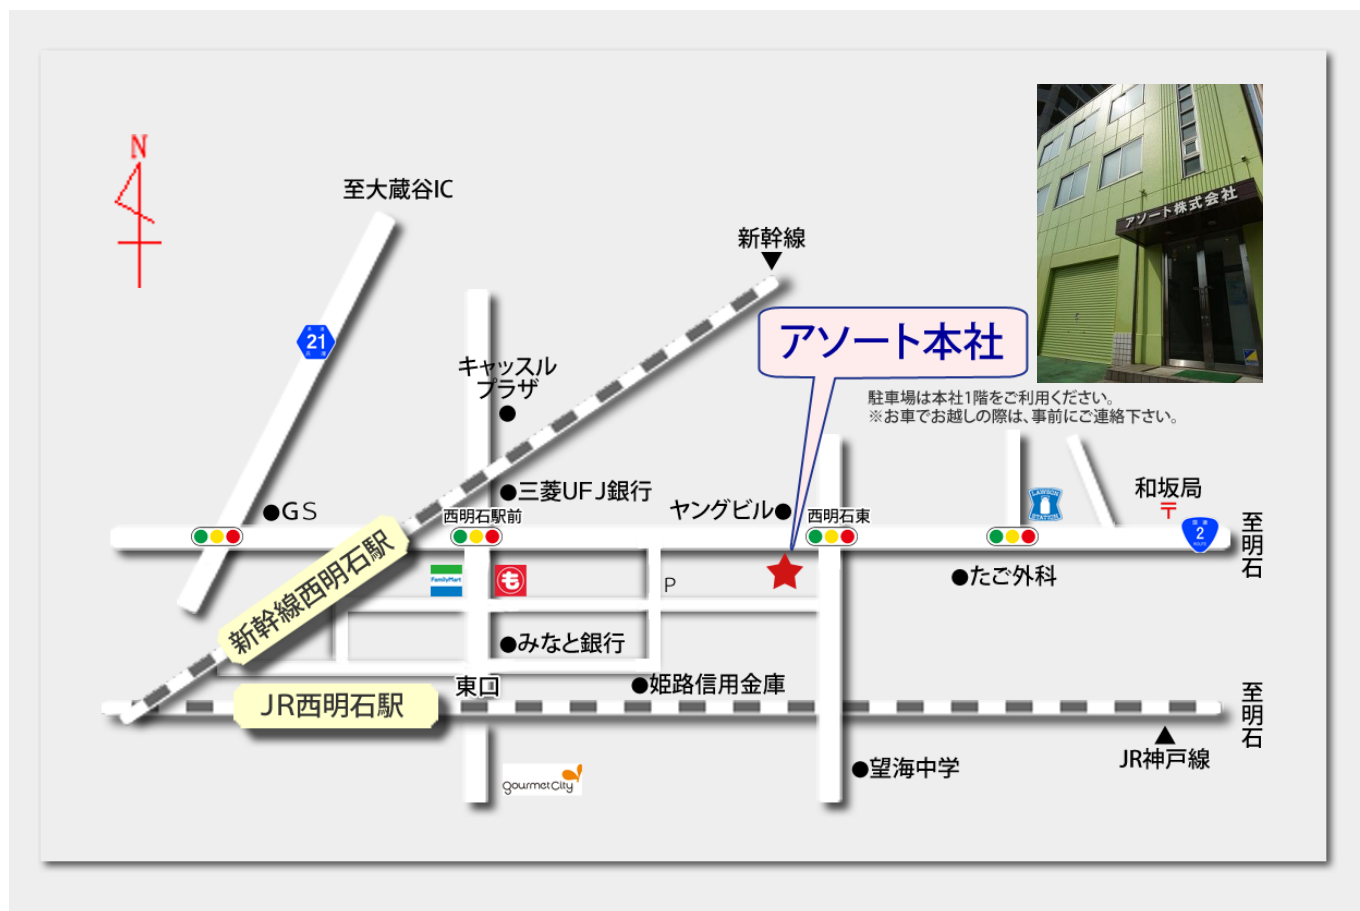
N

至大蔵谷IC

21

新幹線

キャッスル
プラザ

アソート本社

アソート株式会社

駐車場は本社1階をご利用ください。
※お車でお越しの際は、事前にご連絡下さい。

●GS

●三菱UFJ銀行

ヤングビル●

西明石駅前

西明石東

LAWSON STATION

和坂局

2

至明石

新幹線西明石駅

FamilyMart

P

●たご外科

●みなと銀行

東口

●姫路信用金庫

JR西明石駅

至明石

JR神戸線

●望海中学

gourmet City